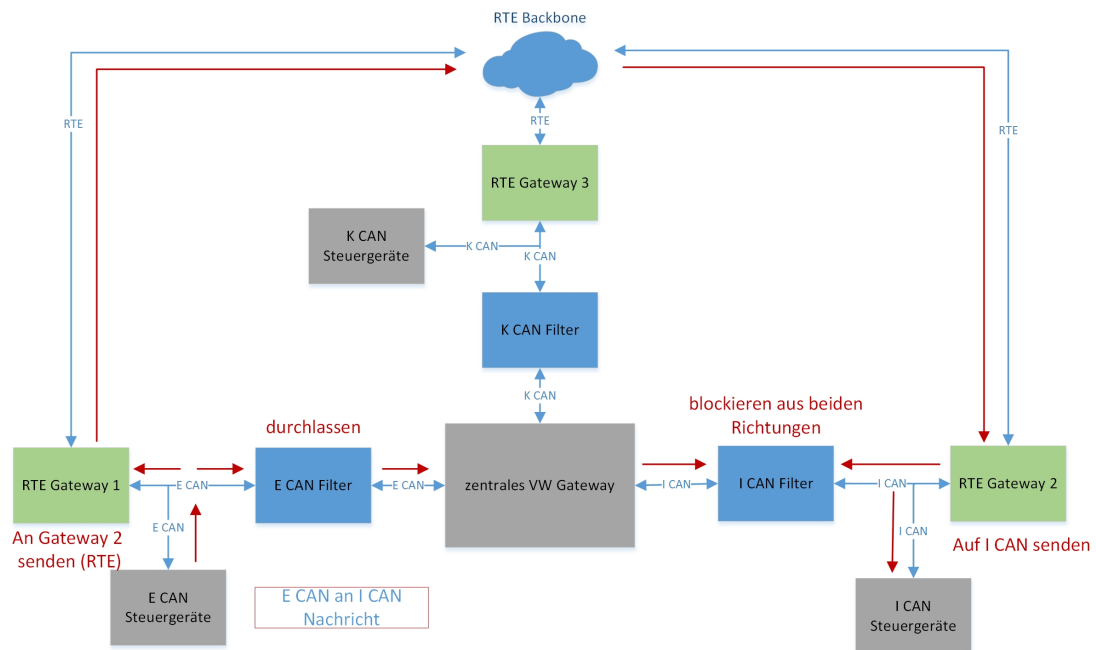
RTE Backbone

RTE

RTE

RTE

RTE Gateway 3

K CAN Steuergeräte

K CAN

K CAN

K CAN Filter

K CAN

blockieren aus beiden Richtungen

durchlassen

RTE Gateway 1

E CAN

E CAN Filter

E CAN

zentrales VW Gateway

I CAN

I CAN Filter

I CAN

RTE Gateway 2

E CAN

I CAN

An Gateway 2 senden (RTE)

Auf I CAN senden

E CAN Steuergeräte

E CAN an I CAN Nachricht

I CAN Steuergeräte